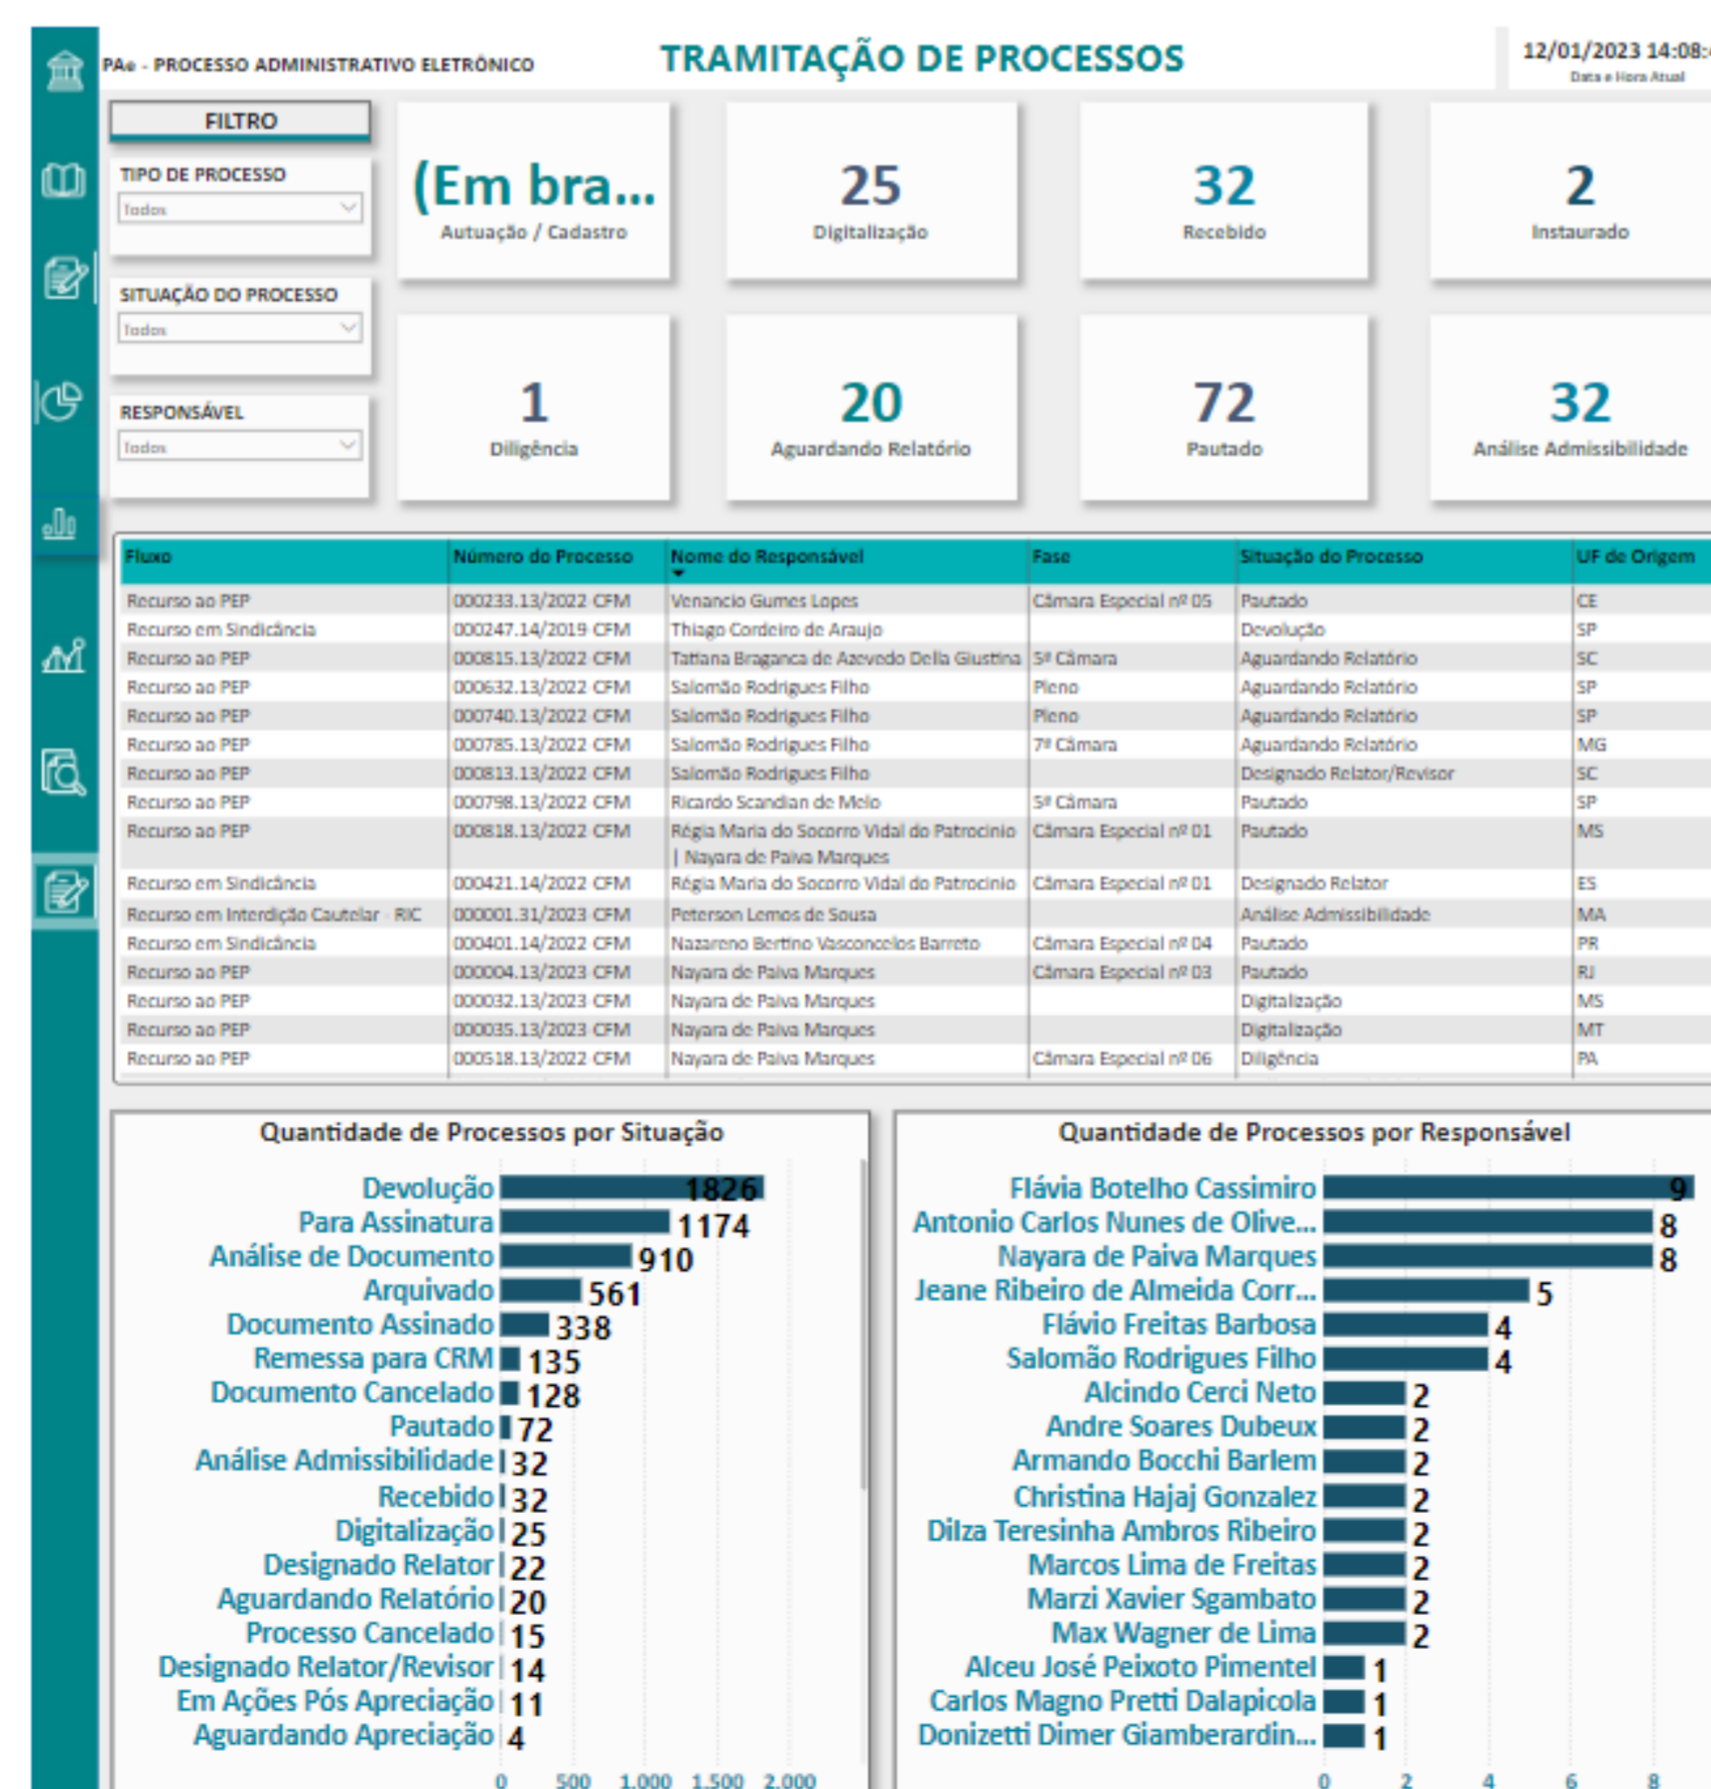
PAe - PROCESSO ADMINISTRATIVO ELETRÔNICO

TRAMITAÇÃO DE PROCESSOS

12/01/2023 14:08:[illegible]
Data e Hora Atual

FILTRO

TIPO DE PROCESSO
Todos

SITUAÇÃO DO PROCESSO
Todos

RESPONSÁVEL
Todos

(Em bra...
Autuação / Cadastro

25
Digitalização

32
Recebido

2
Instaurado

1
Diligência

20
Aguardando Relatório

72
Pautado

32
Análise Admissibilidade

| Fluxo | Número do Processo | Nome do Responsável | Fase | Situação do Processo | UF de Origem |
|---|---|---|---|---|---|
| Recurso ao PEP | 000233.13/2022 CFM | Venancio Gumes Lopes | Câmara Especial nº 05 | Pautado | CE |
| Recurso em Sindicância | 000247.14/2019 CFM | Thiago Cordeiro de Araujo | | Devolução | SP |
| Recurso ao PEP | 000815.13/2022 CFM | Tatiana Braganca de Azevedo Della Giustina | 5ª Câmara | Aguardando Relatório | SC |
| Recurso ao PEP | 000632.13/2022 CFM | Salomão Rodrigues Filho | Pleno | Aguardando Relatório | SP |
| Recurso ao PEP | 000740.13/2022 CFM | Salomão Rodrigues Filho | Pleno | Aguardando Relatório | SP |
| Recurso ao PEP | 000785.13/2022 CFM | Salomão Rodrigues Filho | 7ª Câmara | Aguardando Relatório | MG |
| Recurso ao PEP | 000813.13/2022 CFM | Salomão Rodrigues Filho | | Designado Relator/Revisor | SC |
| Recurso ao PEP | 000798.13/2022 CFM | Ricardo Scandian de Melo | 5ª Câmara | Pautado | SP |
| Recurso ao PEP | 000818.13/2022 CFM | Régia Maria do Socorro Vidal do Patrocinio \| Nayara de Paiva Marques | Câmara Especial nº 01 | Pautado | MS |
| Recurso em Sindicância | 000421.14/2022 CFM | Régia Maria do Socorro Vidal do Patrocinio | Câmara Especial nº 01 | Designado Relator | ES |
| Recurso em Interdição Cautelar - RIC | 000001.31/2023 CFM | Peterson Lemos de Sousa | | Análise Admissibilidade | MA |
| Recurso em Sindicância | 000401.14/2022 CFM | Nazareno Bertino Vasconcelos Barreto | Câmara Especial nº 04 | Pautado | PR |
| Recurso ao PEP | 000004.13/2023 CFM | Nayara de Paiva Marques | Câmara Especial nº 03 | Pautado | RJ |
| Recurso ao PEP | 000032.13/2023 CFM | Nayara de Paiva Marques | | Digitalização | MS |
| Recurso ao PEP | 000035.13/2023 CFM | Nayara de Paiva Marques | | Digitalização | MT |
| Recurso ao PEP | 000518.13/2022 CFM | Nayara de Paiva Marques | Câmara Especial nº 06 | Diligência | PA |

Quantidade de Processos por Situação
Devolução 1826
Para Assinatura 1174
Análise de Documento 910
Arquivado 561
Documento Assinado 338
Remessa para CRM 135
Documento Cancelado 128
Pautado 72
Análise Admissibilidade 32
Recebido 32
Digitalização 25
Designado Relator 22
Aguardando Relatório 20
Processo Cancelado 15
Designado Relator/Revisor 14
Em Ações Pós Apreciação 11
Aguardando Apreciação 4
0 500 1.000 1.500 2.000

Quantidade de Processos por Responsável
Flávia Botelho Cassimiro 9
Antonio Carlos Nunes de Olive... 8
Nayara de Paiva Marques 8
Jeane Ribeiro de Almeida Corr... 5
Flávio Freitas Barbosa 4
Salomão Rodrigues Filho 4
Alcindo Cerci Neto 2
Andre Soares Dubeux 2
Armando Bocchi Barlem 2
Christina Hajaj Gonzalez 2
Dilza Teresinha Ambros Ribeiro 2
Marcos Lima de Freitas 2
Marzi Xavier Sgambato 2
Max Wagner de Lima 2
Alceu José Peixoto Pimentel 1
Carlos Magno Pretti Dalapicola 1
Donizetti Dimer Giamberardin... 1
0 2 4 6 8